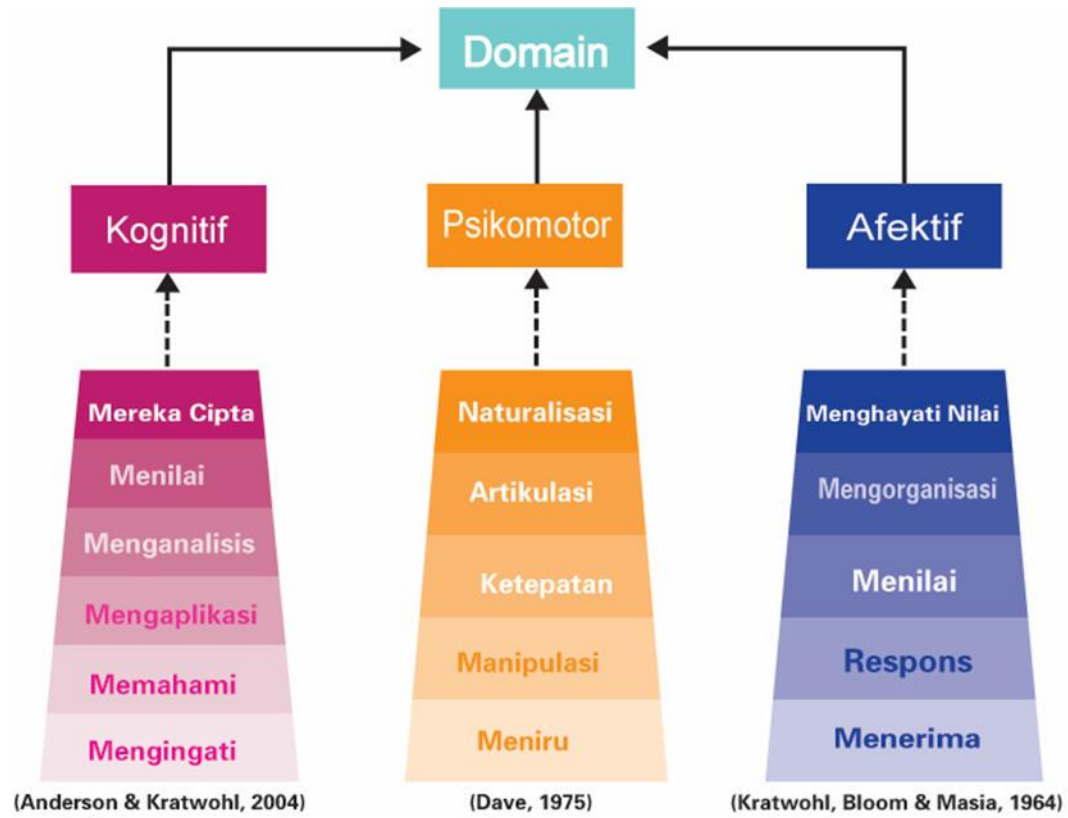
Domain

Kognitif

Mereka Cipta
Menilai
Menganalisis
Mengaplikasi
Memahami
Mengingati

(Anderson & Kratwohl, 2004)

Psikomotor

Naturalisasi
Artikulasi
Ketepatan
Manipulasi
Meniru

(Dave, 1975)

Afektif

Menghayati Nilai
Mengorganisasi
Menilai
Respons
Menerima

(Kratwohl, Bloom & Masia, 1964)